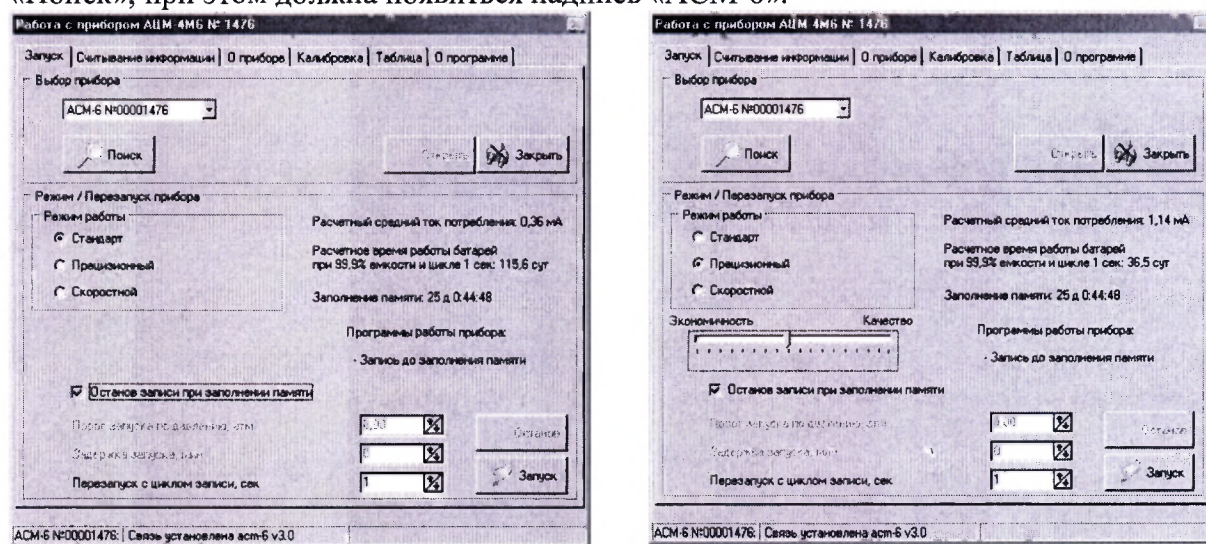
«Поиск», при этом должна появиться надпись «АСМ-6».

Работа с прибором АЦМ 4М6 № 1476

Запуск | Считывание информации | О приборе | Калибровка | Таблица | О программе

Выбор прибора

АСМ-6 №00001476

Поиск

Открыть

Закрыть

Режим / Перезапуск прибора

Режим работы

Стандарт

Прецизионный

Скоростной

Расчетный средний ток потребления: 0,36 мА

Расчетное время работы батарей при 99,9% емкости и цикле 1 сек: 115,6 сут

Заполнение памяти: 25 д 0:44:48

Программы работы прибора:

- Запись до заполнения памяти

Останов записи при заполнении памяти

Порог запуска по давлению, атм

0,00

Останов

Задержка запуска, мин

0

Перезапуск с циклом записи, сек

1

Запуск

АСМ-6 №00001476: | Связь установлена acm-6 v3.0

Работа с прибором АЦМ 4М6 № 1476

Запуск | Считывание информации | О приборе | Калибровка | Таблица | О программе

Выбор прибора

АСМ-6 №00001476

Поиск

Открыть

Закрыть

Режим / Перезапуск прибора

Режим работы

Стандарт

Прецизионный

Скоростной

Расчетный средний ток потребления: 1,14 мА

Расчетное время работы батарей при 99,9% емкости и цикле 1 сек: 36,5 сут

Заполнение памяти: 25 д 0:44:48

Экономичность

Качество

Программы работы прибора:

- Запись до заполнения памяти

Останов записи при заполнении памяти

Порог запуска по давлению, атм

0,00

Останов

Задержка запуска, мин

0

Перезапуск с циклом записи, сек

1

Запуск

АСМ-6 №00001476: | Связь установлена acm-6 v3.0